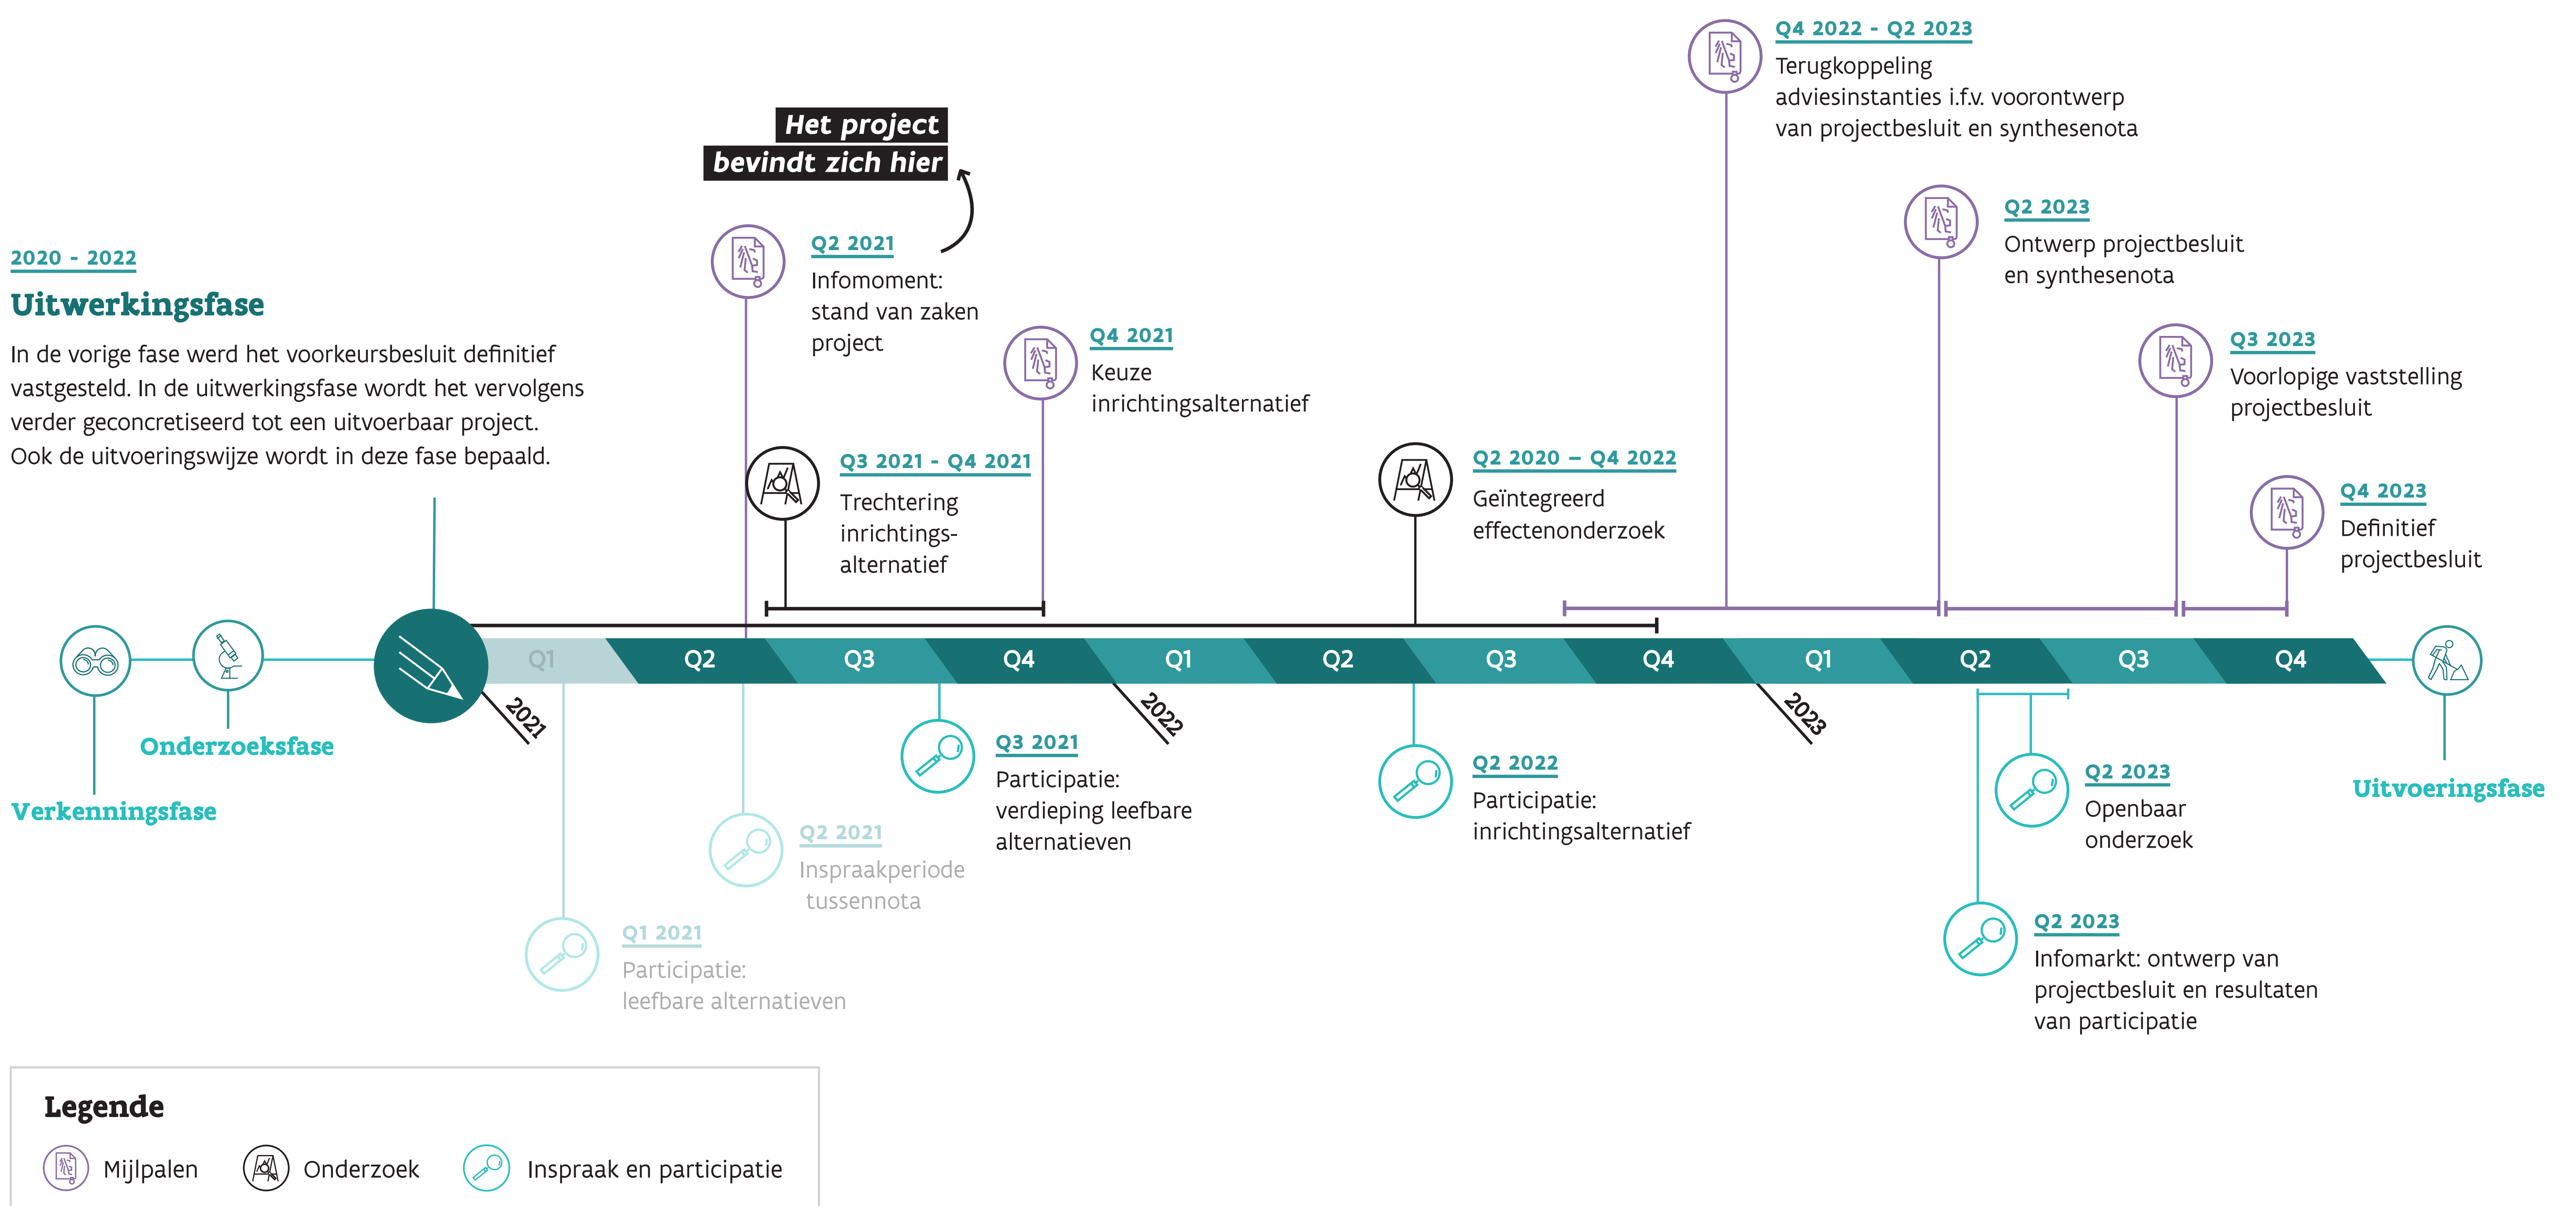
2020 - 2022
Uitwerkingsfase
In de vorige fase werd het voorkeursbesluit definitief vastgesteld. In de uitwerkingsfase wordt het vervolgens verder geconcretiseerd tot een uitvoerbaar project. Ook de uitvoeringswijze wordt in deze fase bepaald.

Het project bevindt zich hier

Q2 2021
Infomoment: stand van zaken project

Q4 2021
Keuze inrichtingsalternatief

Q3 2021 - Q4 2021
Trechtering inrichtingsalternatief

Q2 2020 – Q4 2022
Geïntegreerd effectenonderzoek

Q4 2022 - Q2 2023
Terugkoppeling adviesinstanties i.f.v. voorontwerp van projectbesluit en synthesenota

Q2 2023
Ontwerp projectbesluit en synthesenota

Q3 2023
Voorlopige vaststelling projectbesluit

Q4 2023
Definitief projectbesluit

Q1 Q2 Q3 Q4 Q1 Q2 Q3 Q4 Q1 Q2 Q3 Q4
2021 2022 2023

Verkenningsfase
Onderzoeksfase
Uitvoeringsfase

Q1 2021
Participatie: leefbare alternatieven

Q2 2021
Inspraakperiode tussennota

Q3 2021
Participatie: verdieping leefbare alternatieven

Q2 2022
Participatie: inrichtingsalternatief

Q2 2023
Openbaar onderzoek

Q2 2023
Infomarkt: ontwerp van projectbesluit en resultaten van participatie

Legende
Mijlpalen
Onderzoek
Inspraak en participatie